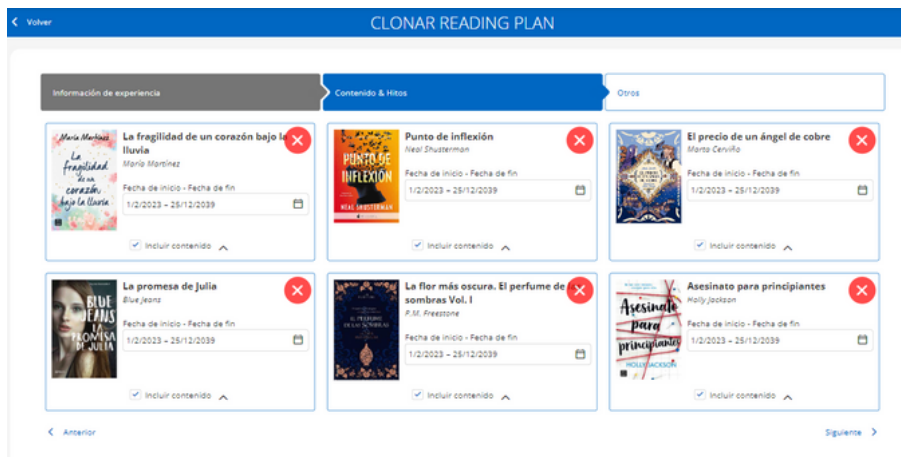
Volver

CLONAR READING PLAN

Información de experiencia

Contenido & Hitos

Otros

María Martínez
La fragilidad de un corazón bajo la lluvia

La fragilidad de un corazón bajo la lluvia
María Martínez
Fecha de inicio - Fecha de fin
1/2/2023 - 25/12/2039
Incluir contenido

PUNTO DE INFLEXIÓN
NEAL SHUSTERMAN

Punto de inflexión
Neal Shusterman
Fecha de inicio - Fecha de fin
1/2/2023 - 25/12/2039
Incluir contenido

El precio de un ángel de cobre
Marta Cerviño
Fecha de inicio - Fecha de fin
1/2/2023 - 25/12/2039
Incluir contenido

BLUE JEANS
LA PROMESA DE JULIA

La promesa de Julia
Blue Jeans
Fecha de inicio - Fecha de fin
1/2/2023 - 25/12/2039
Incluir contenido

La flor más oscura. El perfume de sombras Vol. I
P.M. Freestone
Fecha de inicio - Fecha de fin
1/2/2023 - 25/12/2039
Incluir contenido

Asesinato para principiantes
HOLLY JACKSON

Asesinato para principiantes
Holly Jackson
Fecha de inicio - Fecha de fin
1/2/2023 - 25/12/2039
Incluir contenido

Anterior

Siguiente